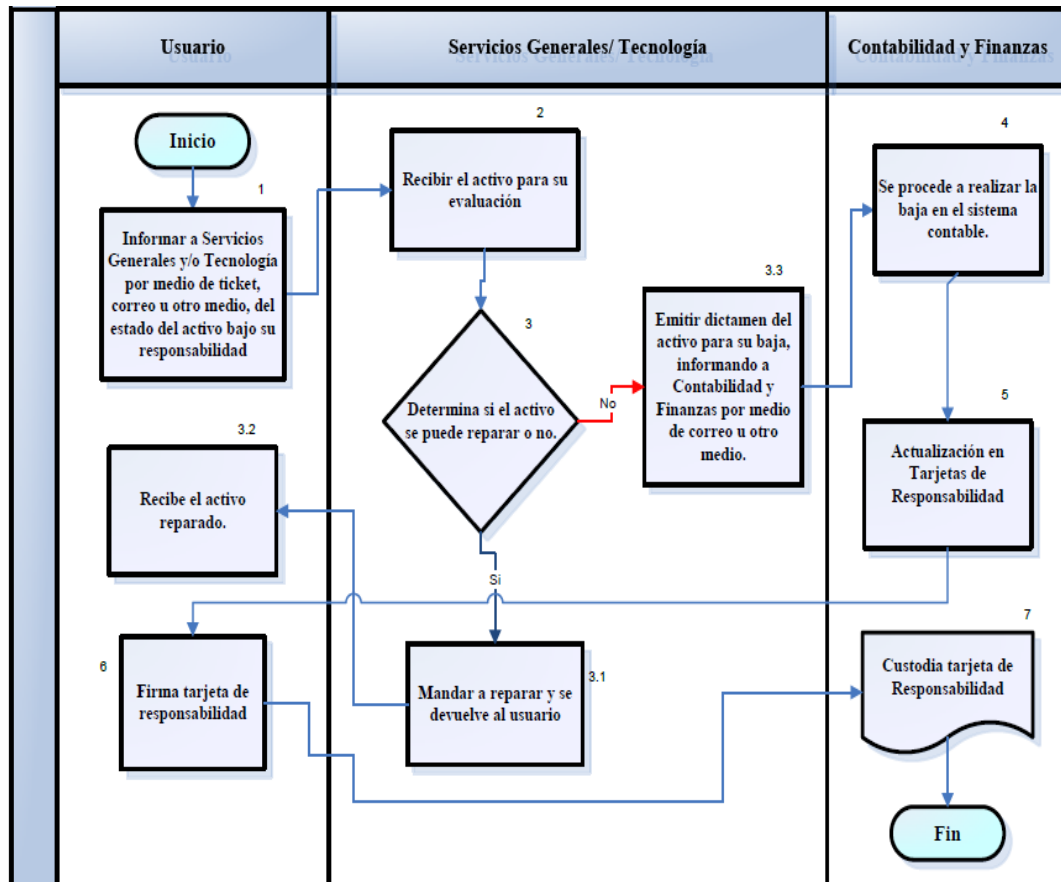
Usuario

Servicios Generales/ Tecnología

Contabilidad y Finanzas

Inicio

1

Informar a Servicios Generales y/o Tecnología por medio de ticket, correo u otro medio, del estado del activo bajo su responsabilidad

2

Recibir el activo para su evaluación

3

Determina si el activo se puede reparar o no.

No

3.3

Emitir dictamen del activo para su baja, informando a Contabilidad y Finanzas por medio de correo u otro medio.

4

Se procede a realizar la baja en el sistema contable.

5

Actualización en Tarjetas de Responsabilidad

3.2

Recibe el activo reparado.

Si

6

Firma tarjeta de responsabilidad

3.1

Mandar a reparar y se devuelve al usuario

7

Custodia tarjeta de Responsabilidad

Fin